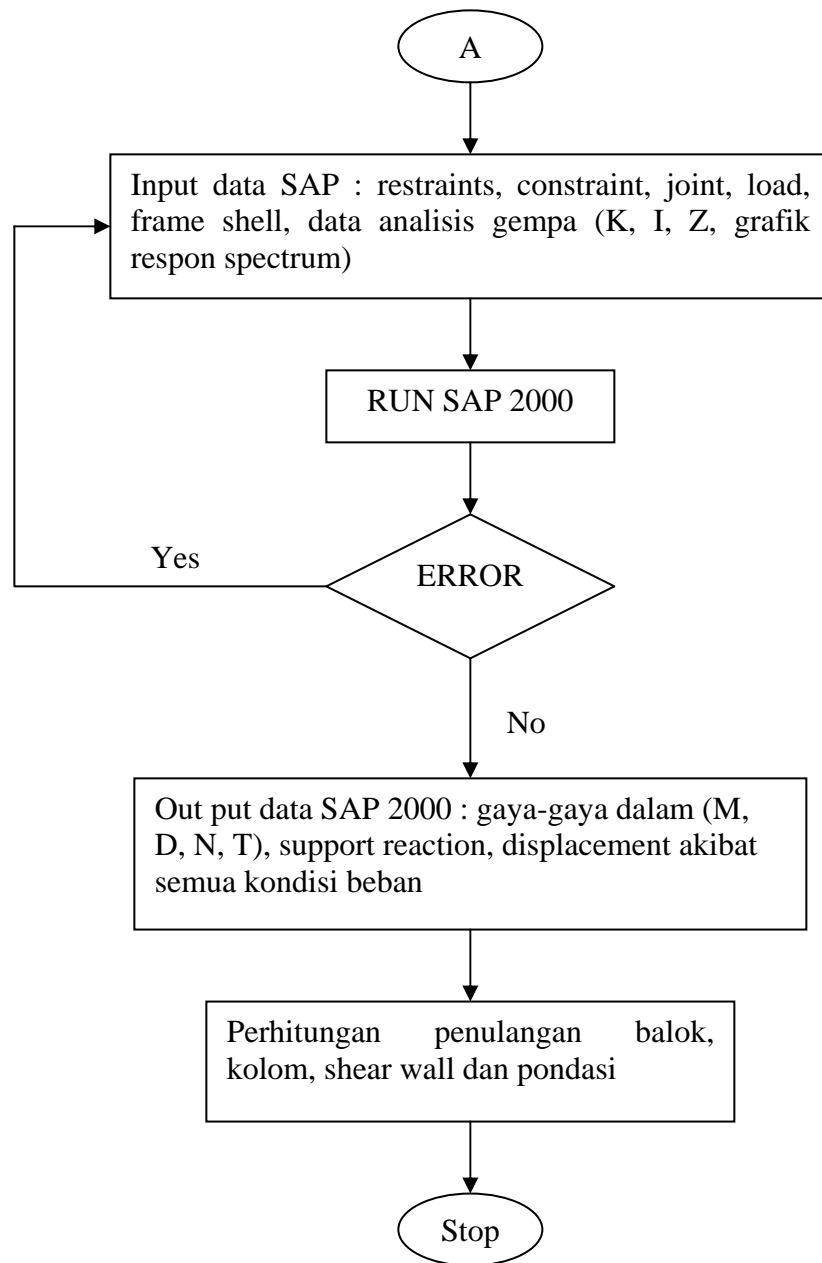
A

Input data SAP : restraints, constraint, joint, load, frame shell, data analisis gempa (K, I, Z, grafik respon spectrum)

RUN SAP 2000

Yes

ERROR

No

Out put data SAP 2000 : gaya-gaya dalam (M, D, N, T), support reaction, displacement akibat semua kondisi beban

Perhitungan penulangan balok, kolom, shear wall dan pondasi

Stop